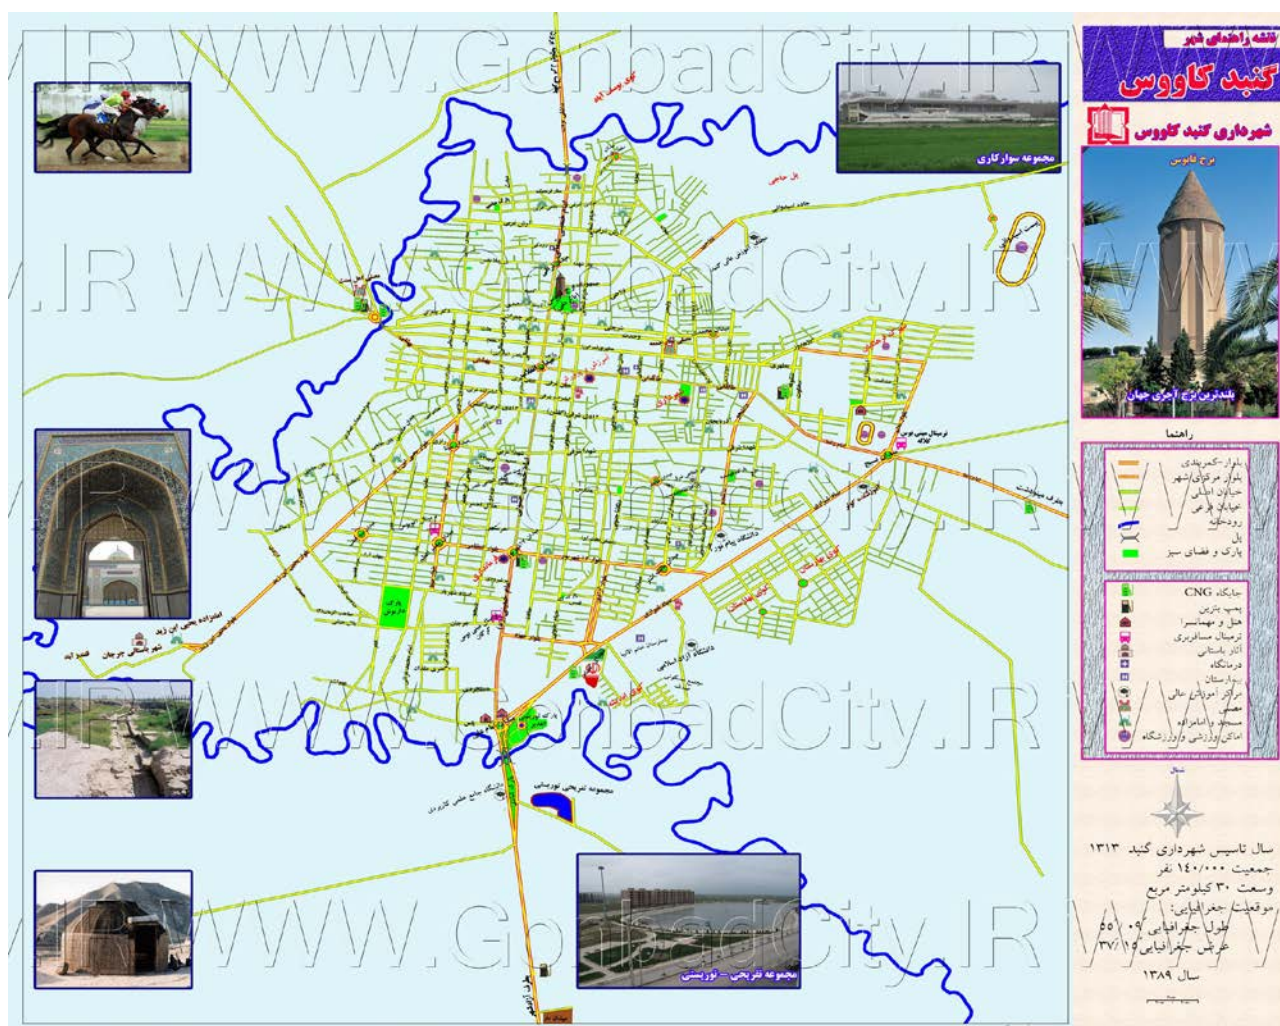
WWW.GonbadCity.IR

نقشه راهنمای شهر
گنبد کاووس
شهرداری گنبد کاووس
برج قابوس
بلندترین برج آجری جهان

راهنما
بلوار-کمربندی
بلوار مرکزی شهر
خیابان اصلی
خیابان فرعی
رودخانه
پل
پارک و فضای سبز

جایگاه CNG
پمپ بنزین
هتل و مهمانسرا
ترمینال مسافربری
آثار باستانی
درمانگاه
بیمارستان
مراکز آموزش عالی
مصلی
مسجد و امامزاده
اماکن ورزشی و ورزشگاه

شمال

سال تاسیس شهرداری گنبد ۱۳۱۳
جمعیت ۱۴۰/۰۰۰ نفر
وسعت ۳۰ کیلومتر مربع
موقعیت جغرافیایی:
طول جغرافیایی ۰۹ ۵۵
عرض جغرافیایی ۱۵ ۳۷
سال ۱۳۸۹

مجموعه سوارکاری
مجموعه تفریحی - توریستی
مجموعه تفریحی توریستی
پل حاجی
ترمینال مینی بوس
پارک دانشجو
امامزاده یحیی ابن زید
شهر باستانی جرجان
قابوس
دانشگاه پیام نور
دانشگاه آزاد اسلامی
دانشگاه جامع علمی کاربردی
بیمارستان
پارک